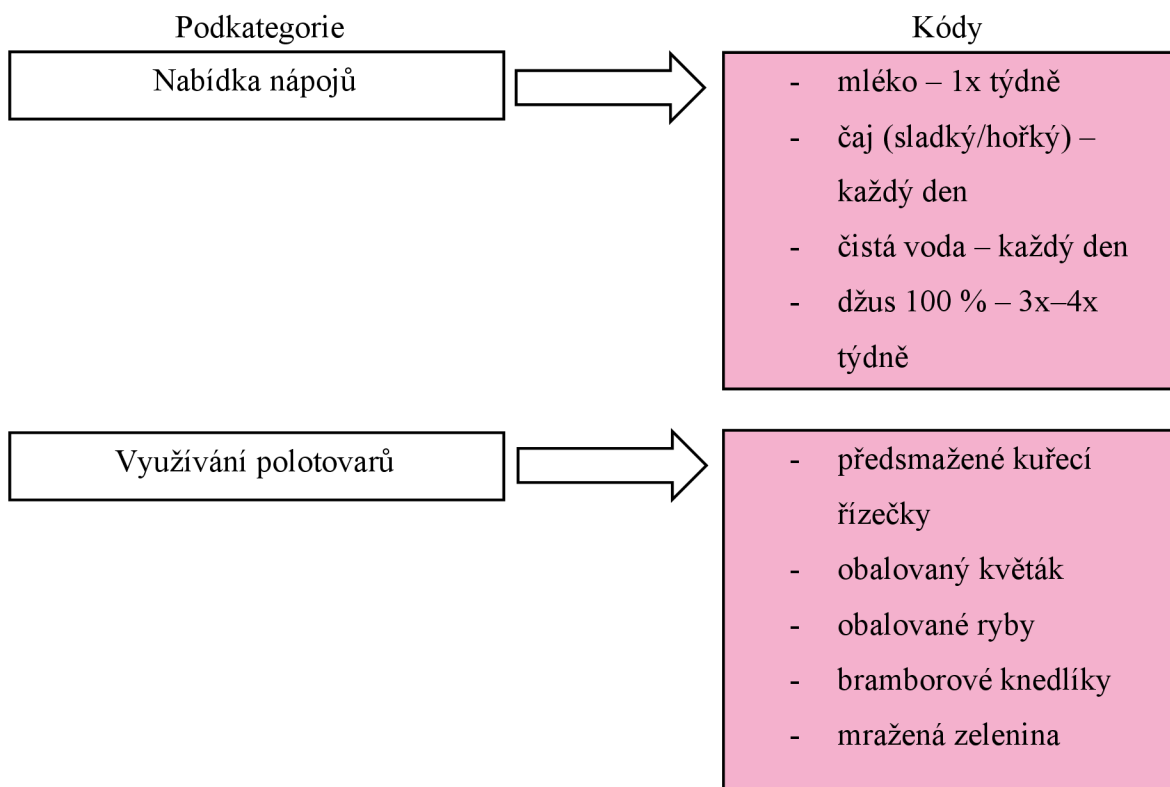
Podkategorie

Kódy

Nabídka nápojů

- mléko – 1x týdně
- čaj (sladký/hořký) – každý den
- čistá voda – každý den
- džus 100 % – 3x–4x týdně

Využívání polotovarů

- předsmažené kuřecí řízečky
- obalovaný květák
- obalované ryby
- bramborové knedlíky
- mražená zelenina